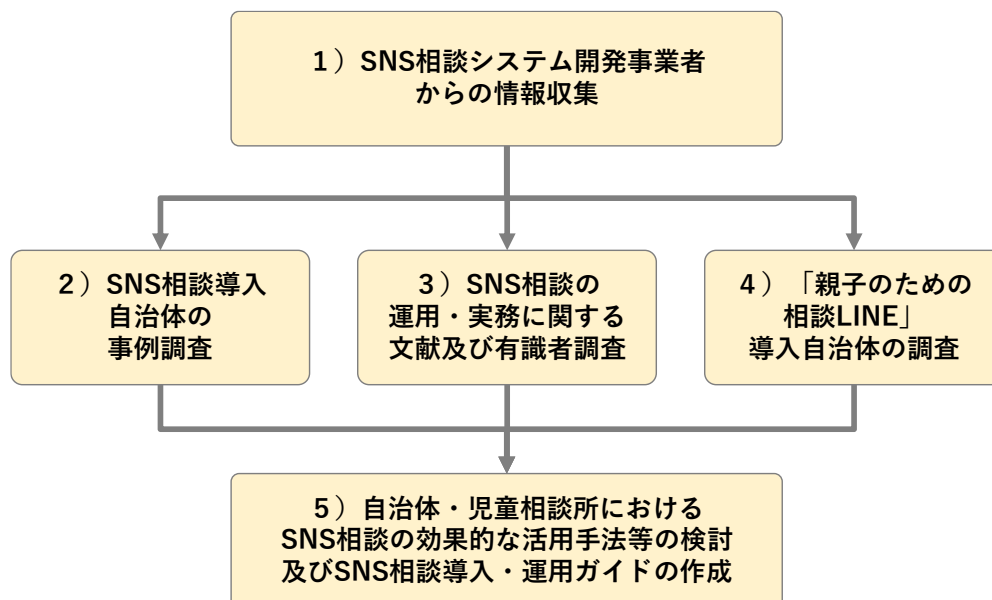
1）SNS相談システム開発事業者からの情報収集

2）SNS相談導入自治体の事例調査

3）SNS相談の運用・実務に関する文献及び有識者調査

4）「親子のための相談LINE」導入自治体の調査

5）自治体・児童相談所におけるSNS相談の効果的な活用手法等の検討及びSNS相談導入・運用ガイドの作成